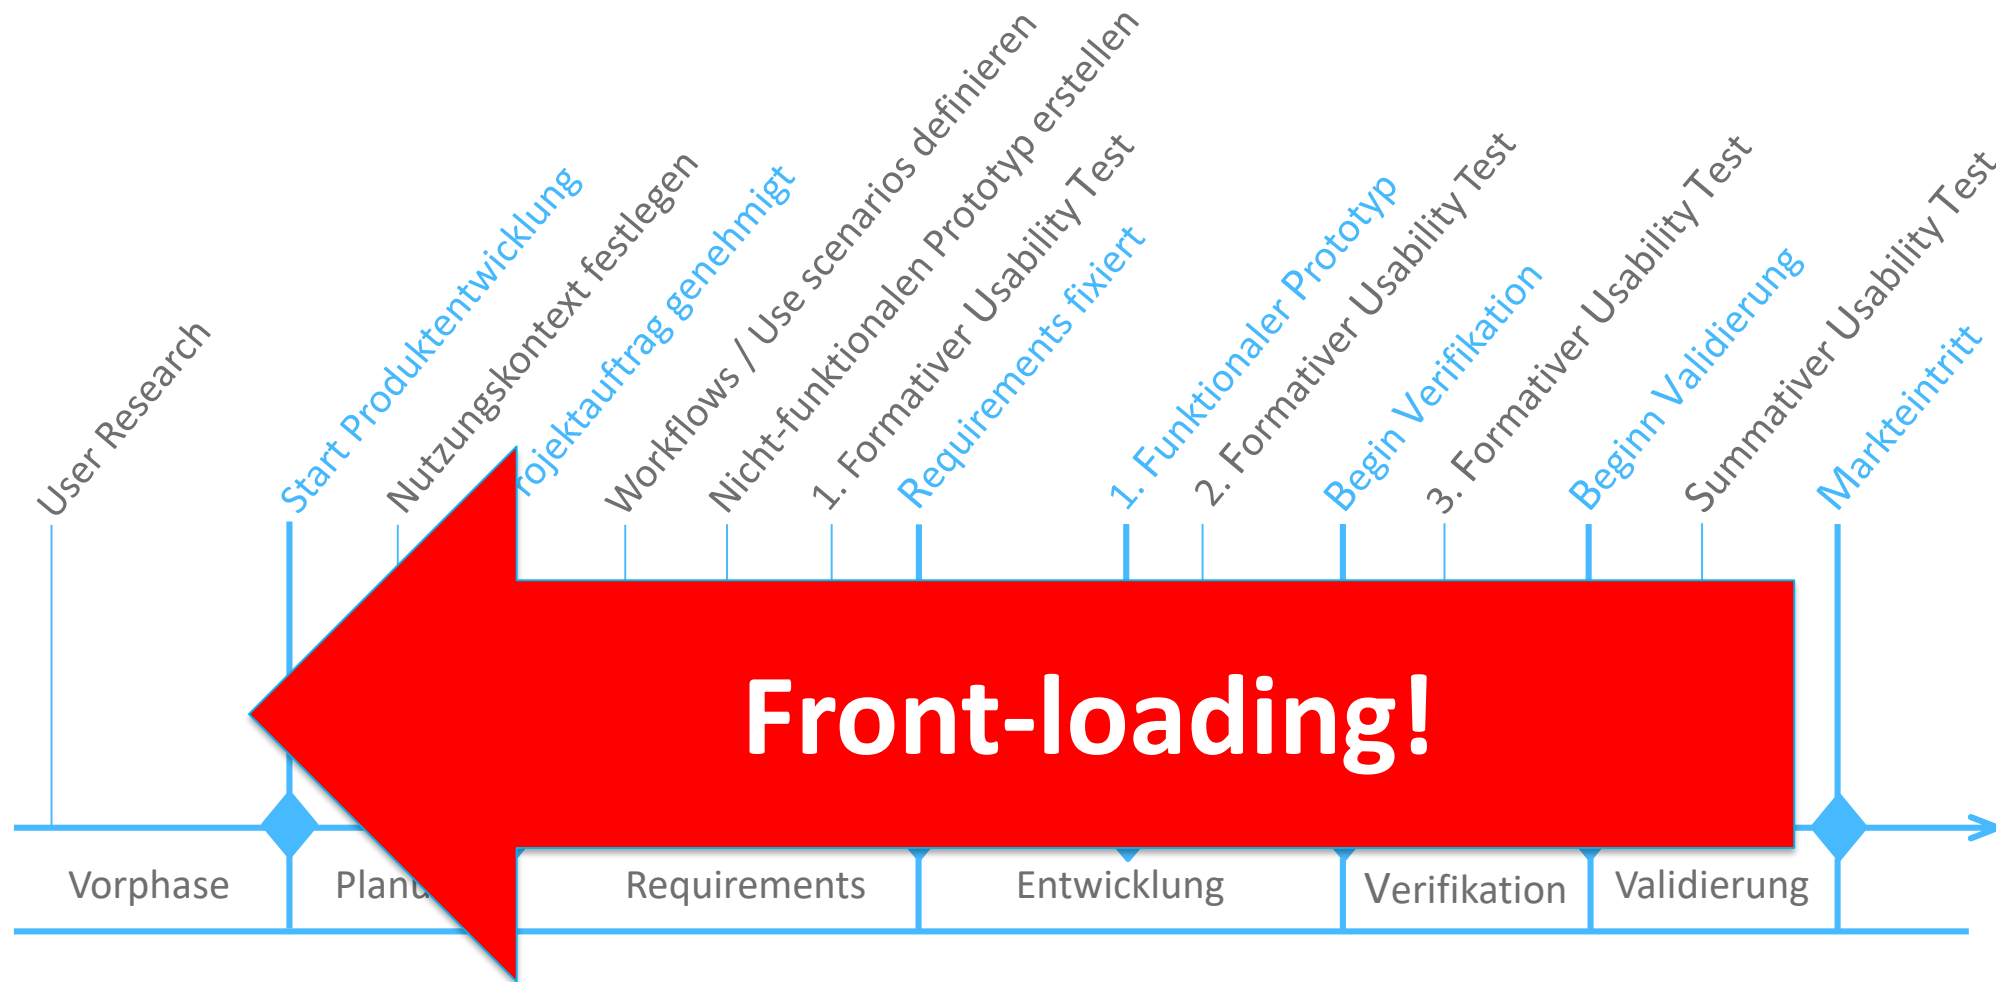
User Research

Start Produktentwicklung

Nutzungskontext festlegen

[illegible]rojektauftrag genehmigt

Workflows / Use scenarios definieren

Nicht-funktionalen Prototyp erstellen

1. Formativer Usability Test

Requirements fixiert

1. Funktionaler Prototyp

2. Formativer Usability Test

Begin Verifikation

3. Formativer Usability Test

Beginn Validierung

Summativer Usability Test

Markteintritt

Front-loading!

Vorphase

Plan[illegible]

Requirements

Entwicklung

Verifikation

Validierung